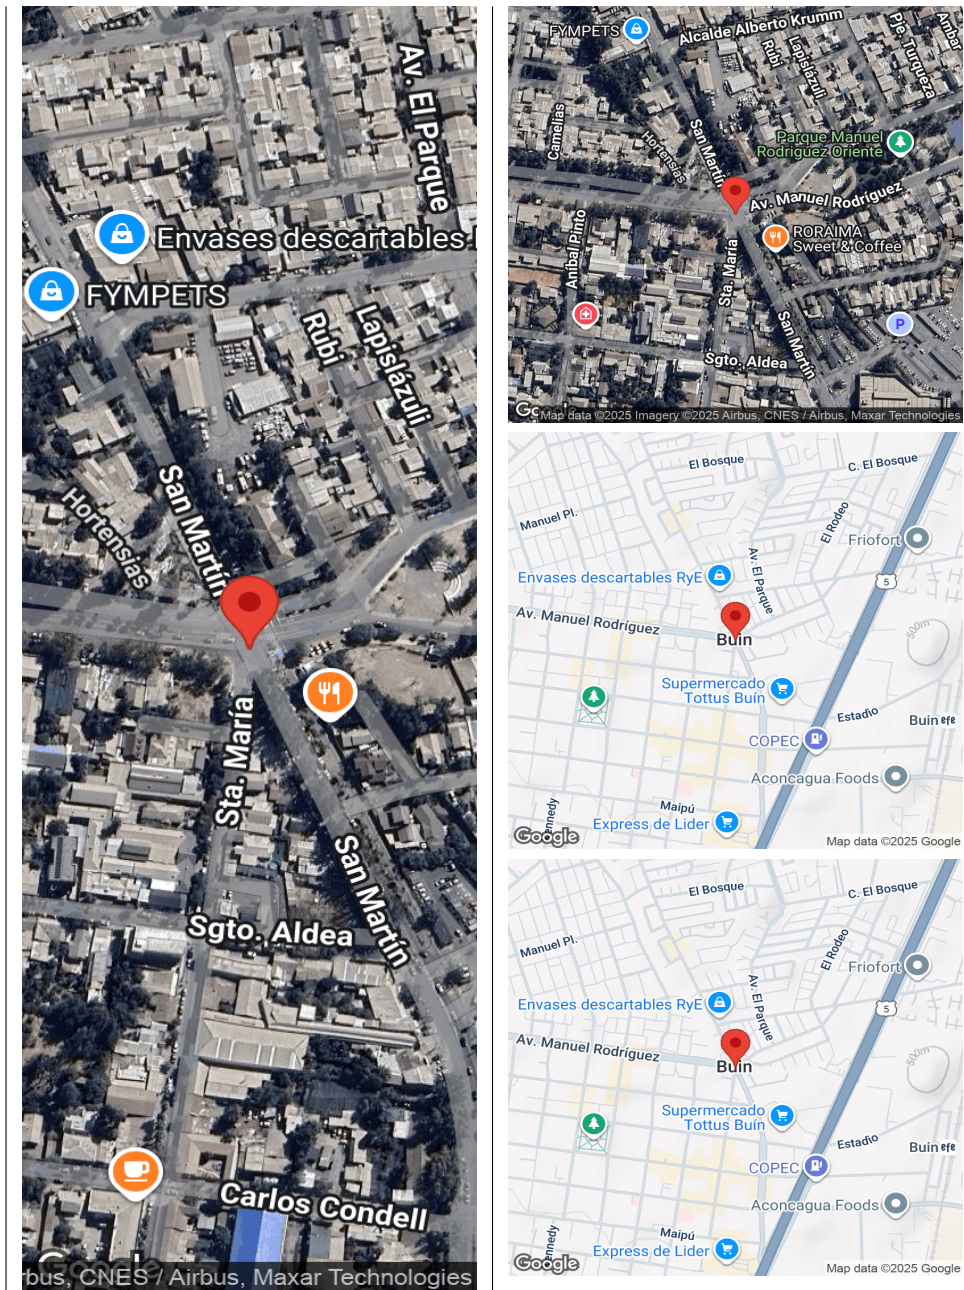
Av. El Parque
Envases descartables
FYMPETS
Rubí
Lapislázuli
Hortensias
San Martín
Sta. María
San Martín
Sgto. Aldea
Carlos Condell
bus, CNES / Airbus, Maxar Technologies

FYMPETS
Alcalde Alberto Krumm
Rubí
Lapislázuli
Pje. Turqueza
Ámbar
Camelias
Hortensias
San Martín
Parque Manuel Rodríguez Oriente
Av. Manuel Rodríguez
Aníbal Pinto
RORAIMA Sweet & Coffee
Sta. María
San Martín
Sgto. Aldea
Map data ©2025 Imagery ©2025 Airbus, CNES / Airbus, Maxar Technologies

El Bosque
C. El Bosque
Manuel Pl.
El Rodeo
Friofort
Envases descartables RyE
Av. El Parque
5
Av. Manuel Rodríguez
Buin
Supermercado Tottus Buin
Estadio
Buin
COPEC
Aconcagua Foods
Maipú
Express de Lider
Google
Map data ©2025 Google

El Bosque
C. El Bosque
Manuel Pl.
El Rodeo
Friofort
Envases descartables RyE
Av. El Parque
5
Av. Manuel Rodríguez
Buin
Supermercado Tottus Buin
Estadio
Buin
COPEC
Aconcagua Foods
Maipú
Express de Lider
Google
Map data ©2025 Google